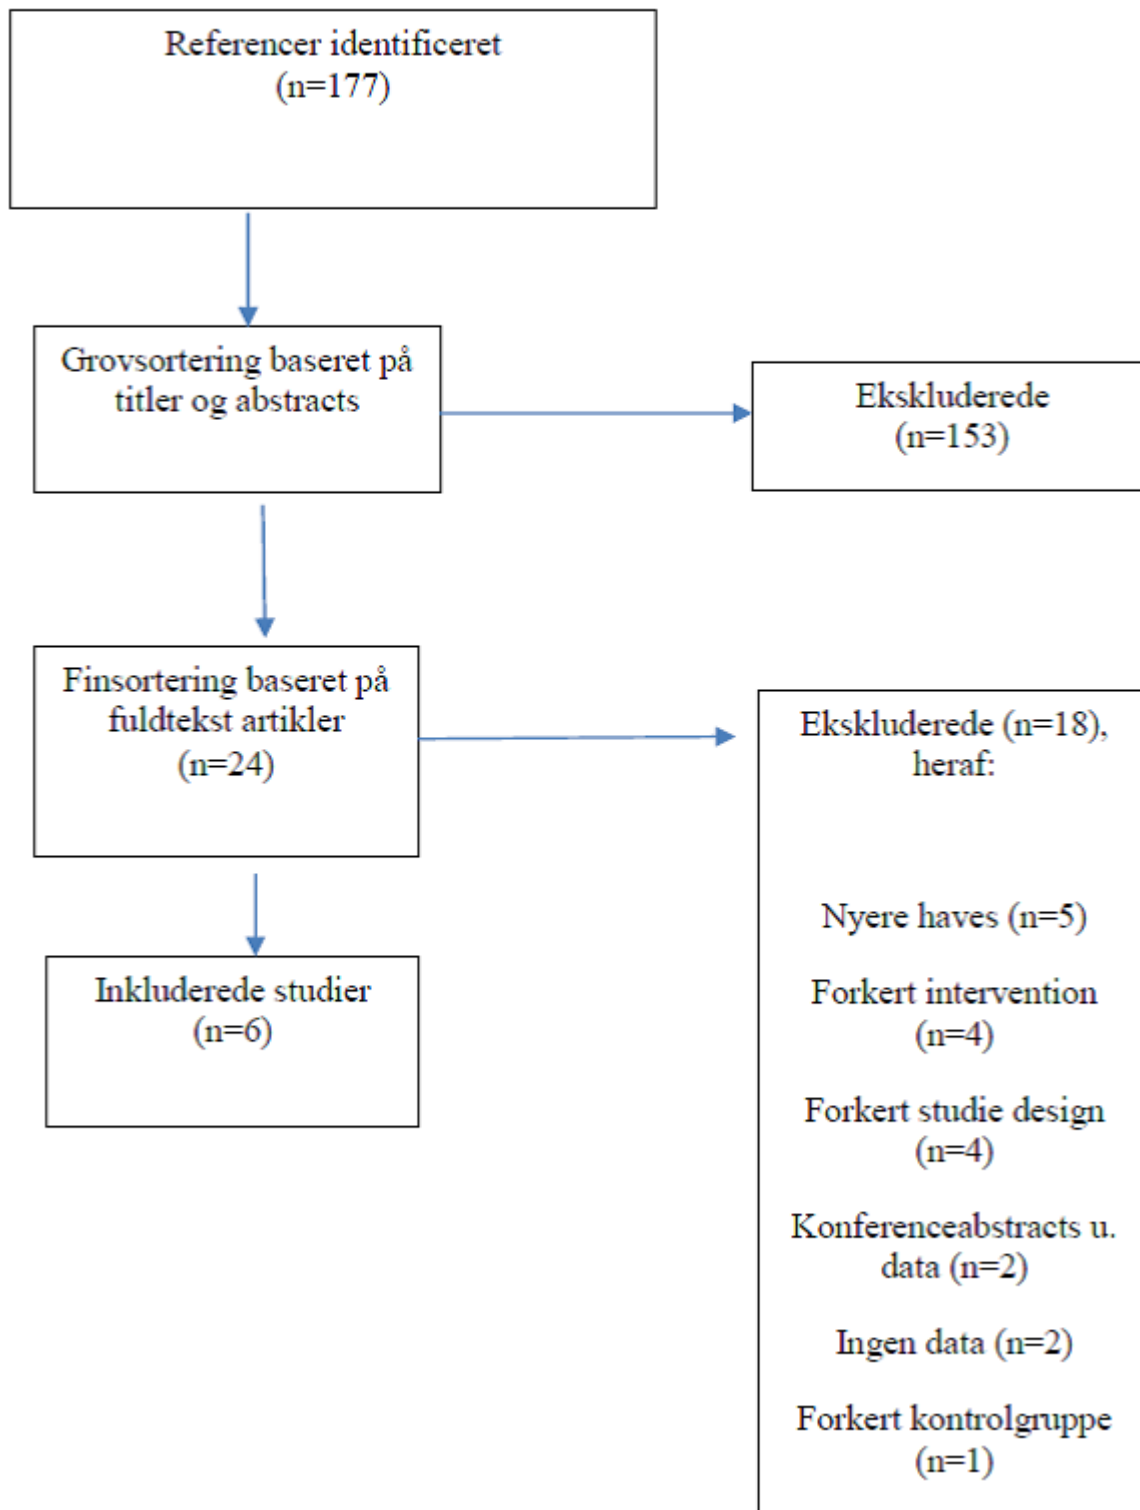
Referencer identificeret
(n=177)

Grovsortering baseret på titler og abstracts

Ekskluderede
(n=153)

Finsortering baseret på fuldtekst artikler
(n=24)

Ekskluderede (n=18), heraf:

Nyere haves (n=5)

Forkert intervention
(n=4)

Forkert studie design
(n=4)

Konferenceabstracts u. data (n=2)

Ingen data (n=2)

Forkert kontrolgruppe
(n=1)

Inkluderede studier
(n=6)